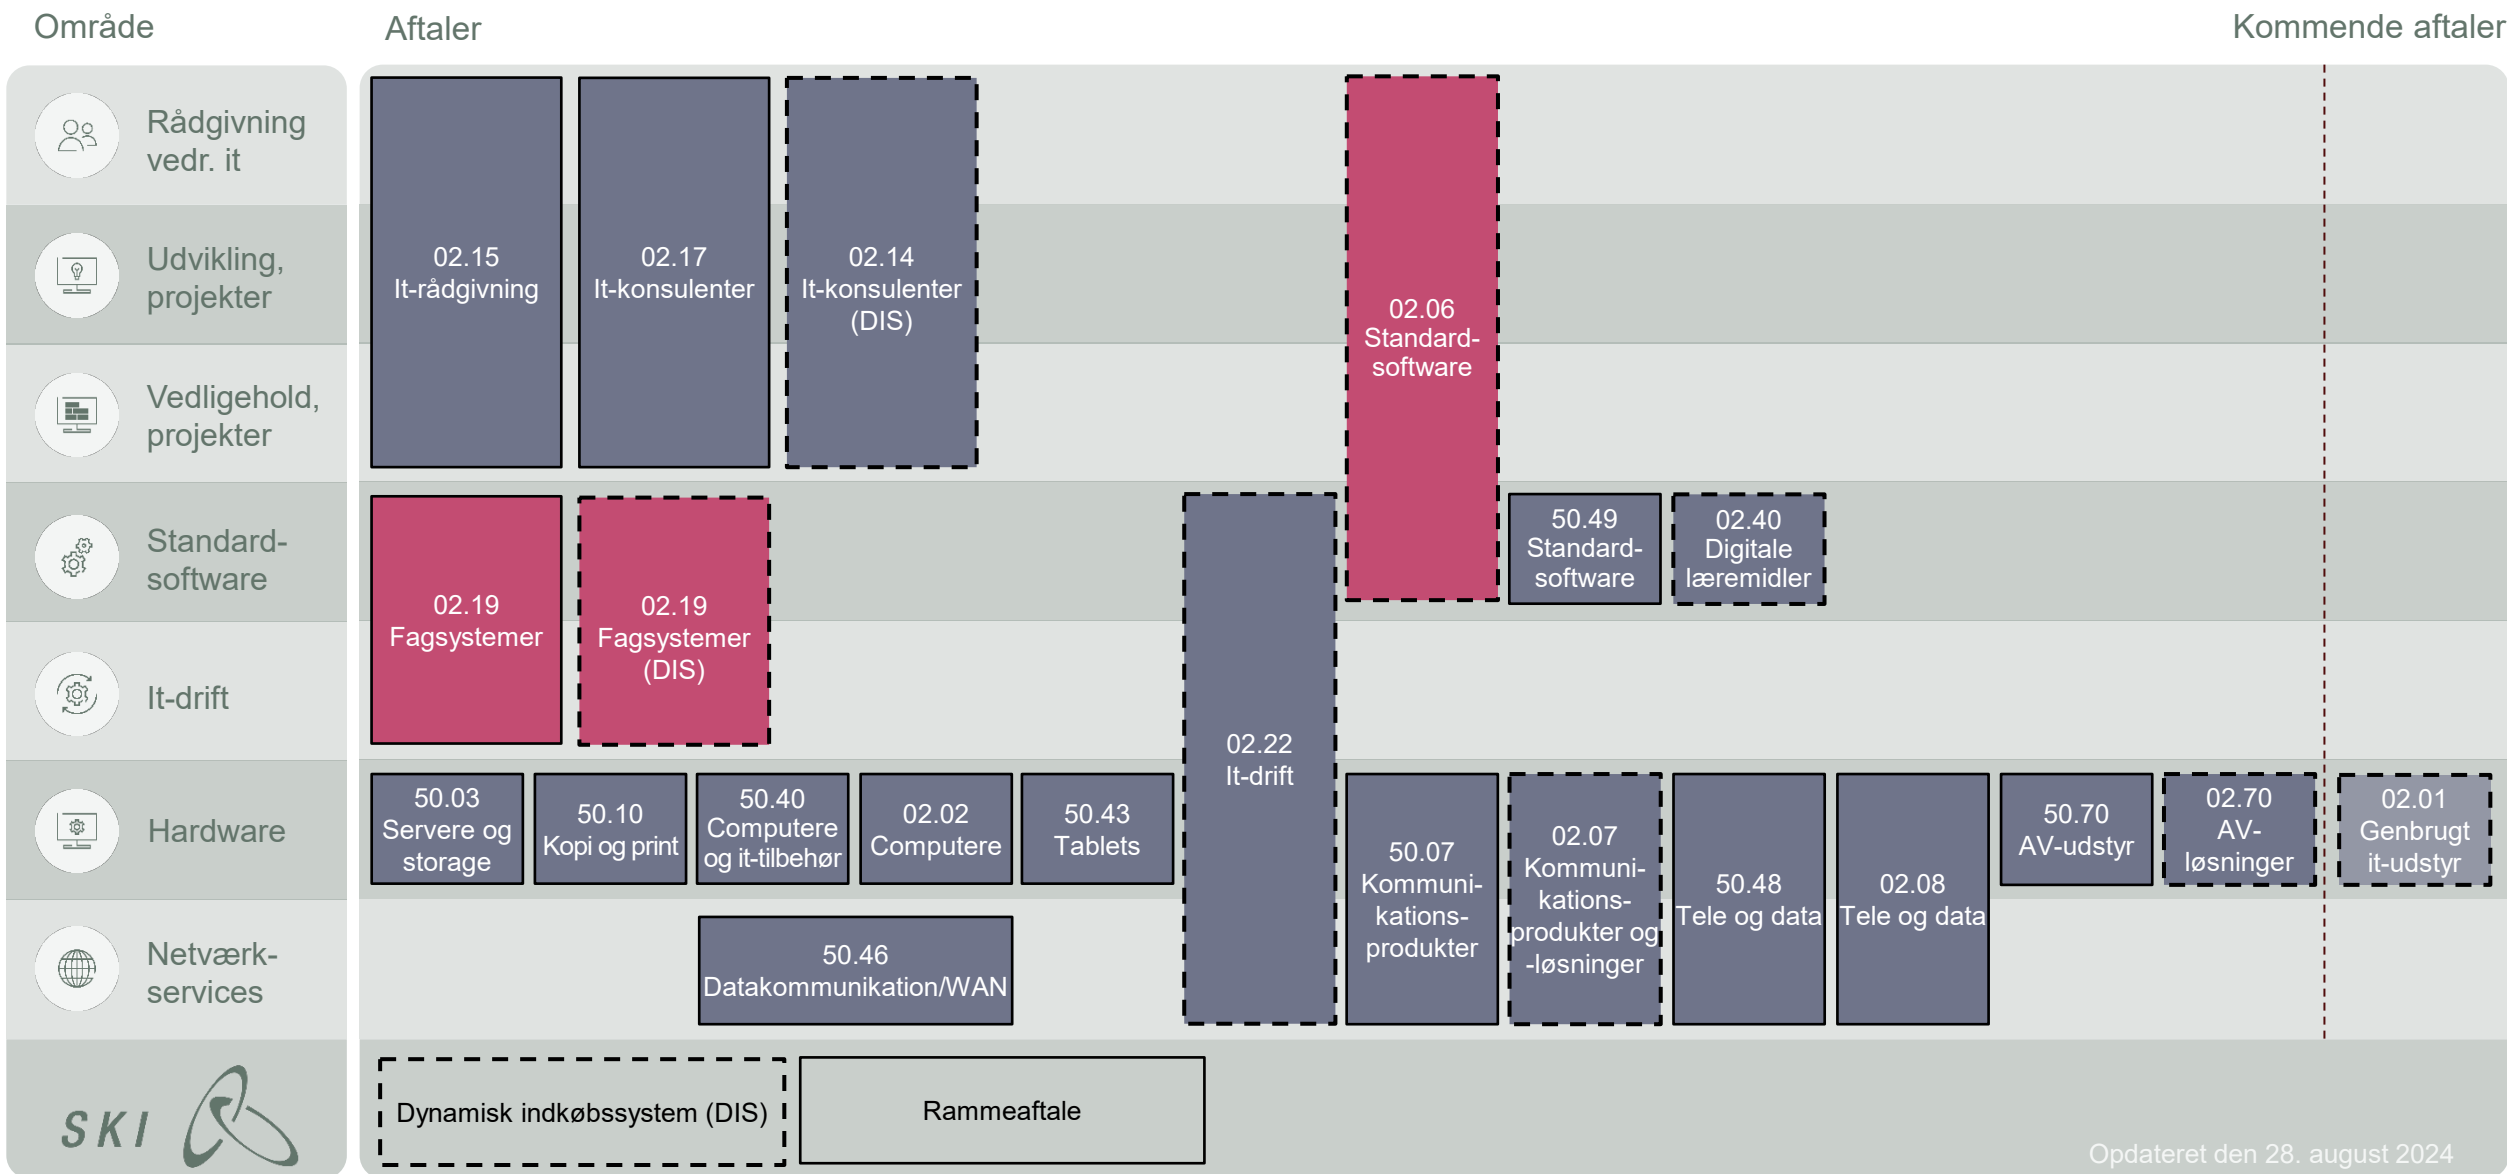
Område

Aftaler

Kommende aftaler

Rådgivning vedr. it

Udvikling, projekter

Vedligehold, projekter

Standard-software

It-drift

Hardware

Netværk-services

SKI

02.15
It-rådgivning

02.17
It-konsulenter

02.14
It-konsulenter
(DIS)

02.06
Standard-software

02.19
Fagsystemer

02.19
Fagsystemer
(DIS)

02.22
It-drift

50.49
Standard-software

02.40
Digitale læremidler

50.03
Servere og storage

50.10
Kopi og print

50.40
Computere og it-tilbehør

02.02
Computere

50.43
Tablets

50.07
Kommunikations-produkter

02.07
Kommunikations-produkter og -løsninger

50.48
Tele og data

02.08
Tele og data

50.70
AV-udstyr

02.70
AV-løsninger

02.01
Genbrugt it-udstyr

50.46
Datakommunikation/WAN

Dynamisk indkøbssystem (DIS)

Rammeaftale

Opdateret den 28. august 2024